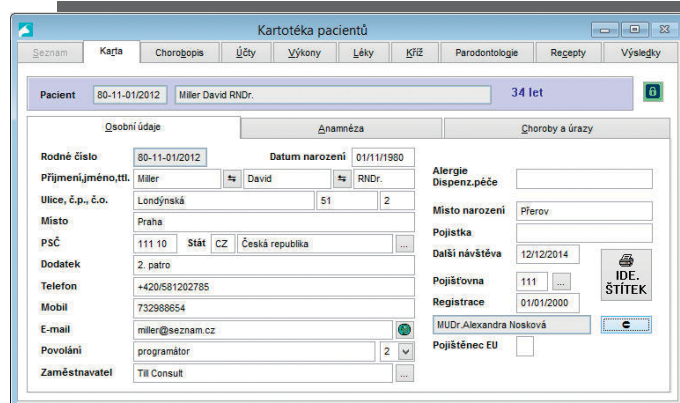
Kartotéka pacientů

Seznam | Karta | Chorobopis | Účty | Výkony | Léky | Kříž | Parodontologie | Recepty | Výsledky

Pacient 80-11-01/2012 Miller David RNDr. 34 let

Osobní údaje | Anamnéza | Choroby a úrazy

Rodné číslo 80-11-01/2012
Datum narození 01/11/1980
Příjmení,jméno,ttl. Miller David RNDr.
Ulice, č.p., č.o. Londýnská 51 2
Místo Praha
PSČ 111 10 Stát CZ Česká republika ...
Dodatek 2. patro
Telefon +420/581202785
Mobil 732988654
E-mail miller@seznam.cz
Povolání programátor 2
Zaměstnavatel Till Consult ...

Alergie
Dispenz.péče
Místo narození Přerov
Pojistka
Další návštěva 12/12/2014
Pojišťovna 111 ...
IDE. ŠTÍTEK
Registrace 01/01/2000
MUDr.Alexandra Nosková
Pojištěnec EU